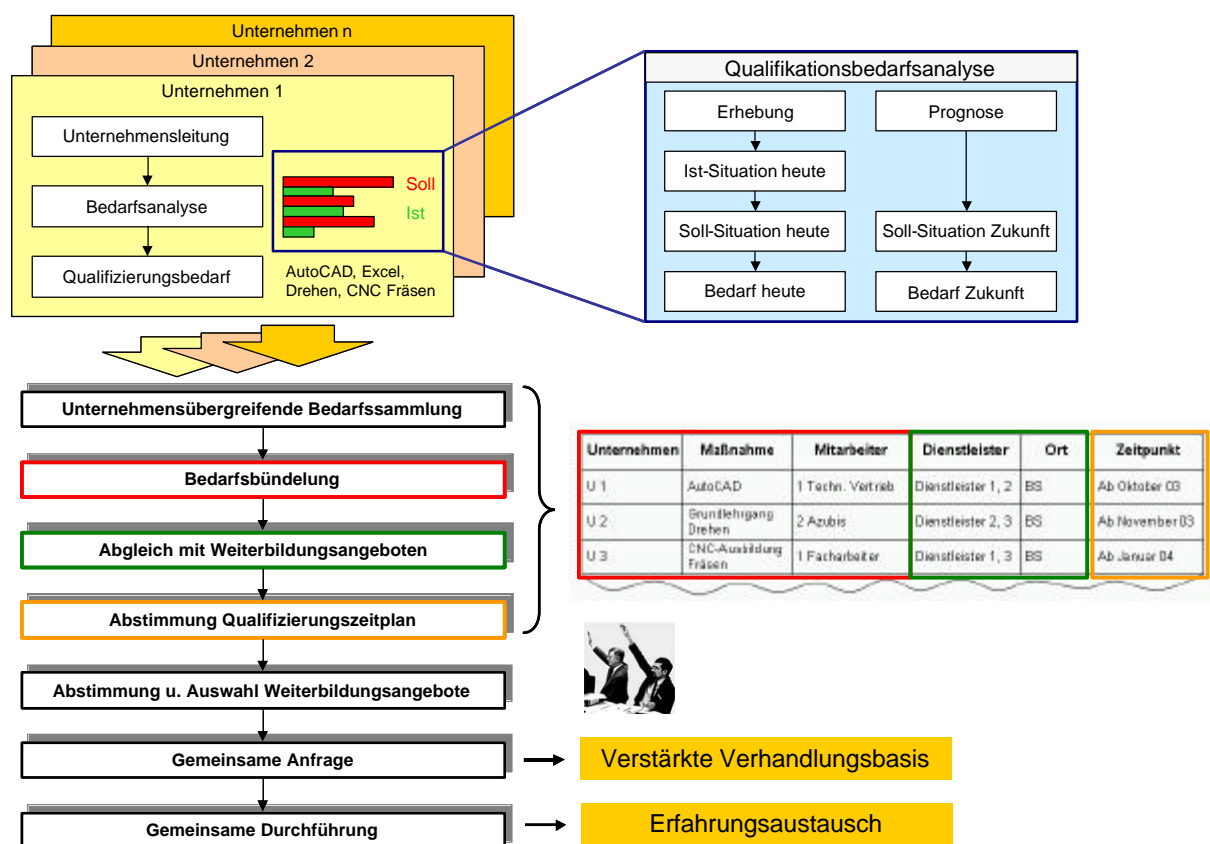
Unternehmen n
Unternehmen 2
Unternehmen 1

Unternehmensleitung
Bedarfsanalyse
Qualifizierungsbedarf

Soll
Ist

AutoCAD, Excel, Drehen, CNC Fräsen

Qualifikationsbedarfsanalyse

Erhebung
Ist-Situation heute
Soll-Situation heute
Bedarf heute

Prognose
Soll-Situation Zukunft
Bedarf Zukunft

Unternehmensübergreifende Bedarfssammlung
Bedarfsbündelung
Abgleich mit Weiterbildungsangeboten
Abstimmung Qualifizierungszeitplan
Abstimmung u. Auswahl Weiterbildungsangebote
Gemeinsame Anfrage
Gemeinsame Durchführung

| Unternehmen | Maßnahme | Mitarbeiter | Dienstleister | Ort | Zeitpunkt |
|---|---|---|---|---|---|
| U 1 | AutoCAD | 1 Techn. Vertrieb | Dienstleister 1, 2 | BS | Ab Oktober 03 |
| U 2 | Grundlehrgang Drehen | 2 Azubis | Dienstleister 2, 3 | BS | Ab November 03 |
| U 3 | CNC-Ausbildung Fräsen | 1 Facharbeiter | Dienstleister 1, 3 | BS | Ab Januar 04 |

Verstärkte Verhandlungsbasis
Erfahrungsaustausch